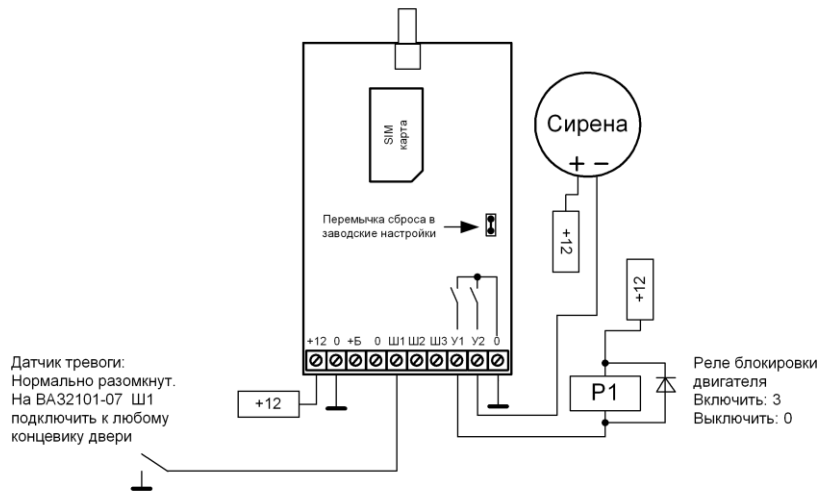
SIM карта

Сирена

+ −

Перемычка сброса в заводские настройки

+12

+12

+12 0 +Б 0 Ш1 Ш2 Ш3 У1 У2 0

Датчик тревоги: Нормально разомкнут. На ВА32101-07 Ш1 подключить к любому концевику двери

+12

P1

Реле блокировки двигателя
Включить: 3
Выключить: 0